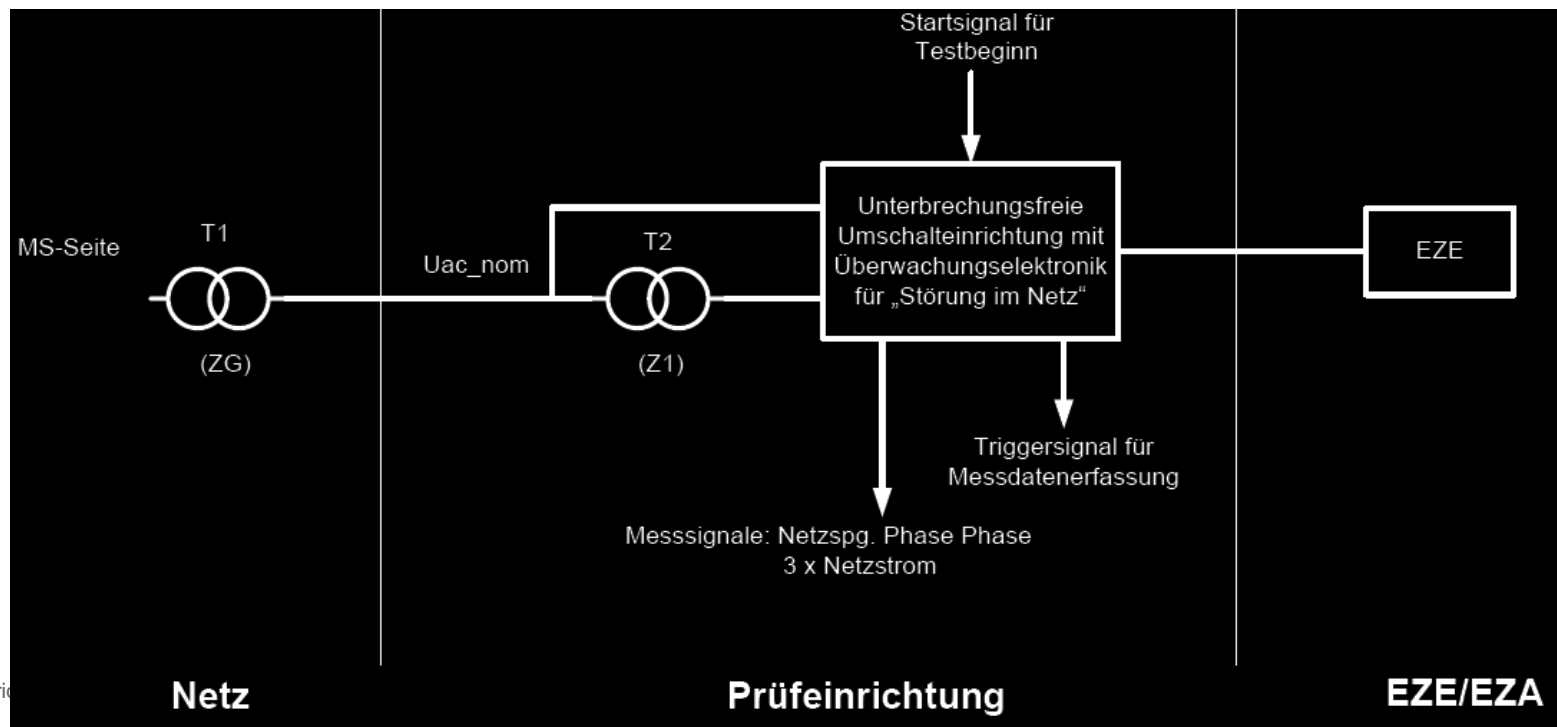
Startsignal für Testbeginn

MS-Seite

T1

(ZG)

Uac_nom

T2

(Z1)

Unterbrechungsfreie Umschalteinrichtung mit Überwachungselektronik für „Störung im Netz“

EZE

Triggersignal für Messdatenerfassung

Messsignale: Netzspg. Phase Phase
3 x Netzstrom

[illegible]

Netz

Prüfeinrichtung

EZE/EZA